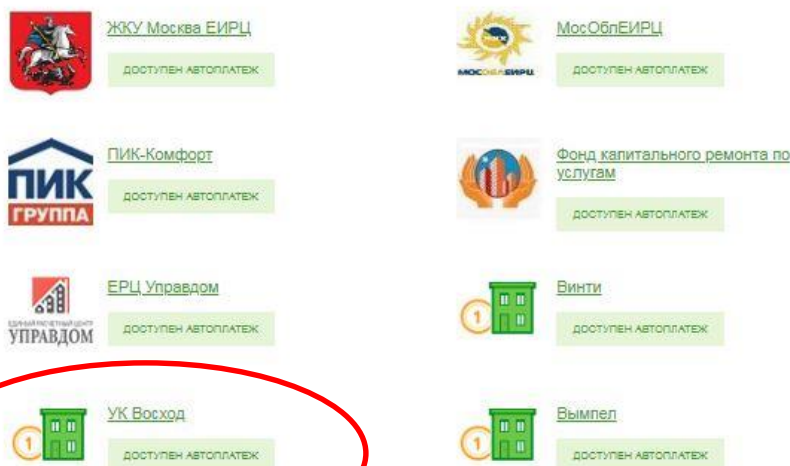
ЖКУ Москва ЕИРЦ
ДОСТУПЕН АВТОПЛАТЕЖ

МОСОБЛЕИРЦ
МосОблЕИРЦ
ДОСТУПЕН АВТОПЛАТЕЖ

ПИК
ГРУППА
ПИК-Комфорт
ДОСТУПЕН АВТОПЛАТЕЖ

Фонд капитального ремонта по услугам
ДОСТУПЕН АВТОПЛАТЕЖ

ЕДИНЫЙ РАСЧЕТНЫЙ ЦЕНТР
УПРАВДОМ
ЕРЦ Управдом
ДОСТУПЕН АВТОПЛАТЕЖ

1
Винти
ДОСТУПЕН АВТОПЛАТЕЖ

1
УК Восход
ДОСТУПЕН АВТОПЛАТЕЖ

1
Вымпел
ДОСТУПЕН АВТОПЛАТЕЖ